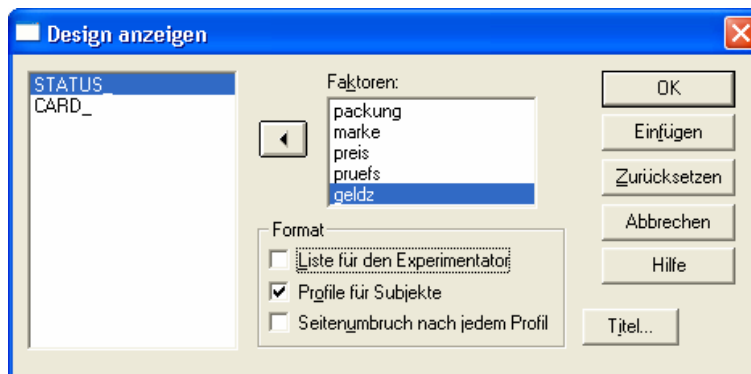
Design anzeigen

STATUS_
CARD_

Faktoren:
packung
marke
preis
pruefs
geldz

OK
Einfügen
Zurücksetzen
Abbrechen
Hilfe

Format
Liste für den Experimentator
Profile für Subjekte
Seitenumbruch nach jedem Profil

Titel...